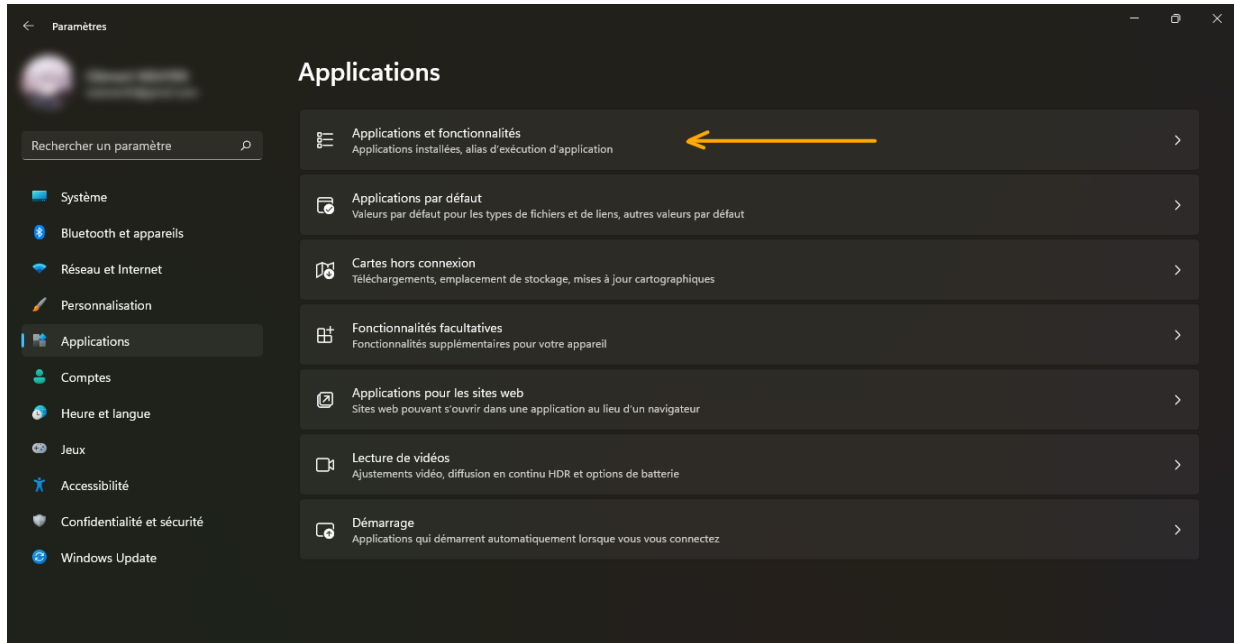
Paramètres

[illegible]
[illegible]

Rechercher un paramètre

Système
Bluetooth et appareils
Réseau et Internet
Personnalisation
Applications
Comptes
Heure et langue
Jeux
Accessibilité
Confidentialité et sécurité
Windows Update

Applications

Applications et fonctionnalités
Applications installées, alias d'exécution d'application

Applications par défaut
Valeurs par défaut pour les types de fichiers et de liens, autres valeurs par défaut

Cartes hors connexion
Téléchargements, emplacement de stockage, mises à jour cartographiques

Fonctionnalités facultatives
Fonctionnalités supplémentaires pour votre appareil

Applications pour les sites web
Sites web pouvant s'ouvrir dans une application au lieu d'un navigateur

Lecture de vidéos
Ajustements vidéo, diffusion en continu HDR et options de batterie

Démarrage
Applications qui démarrent automatiquement lorsque vous vous connectez